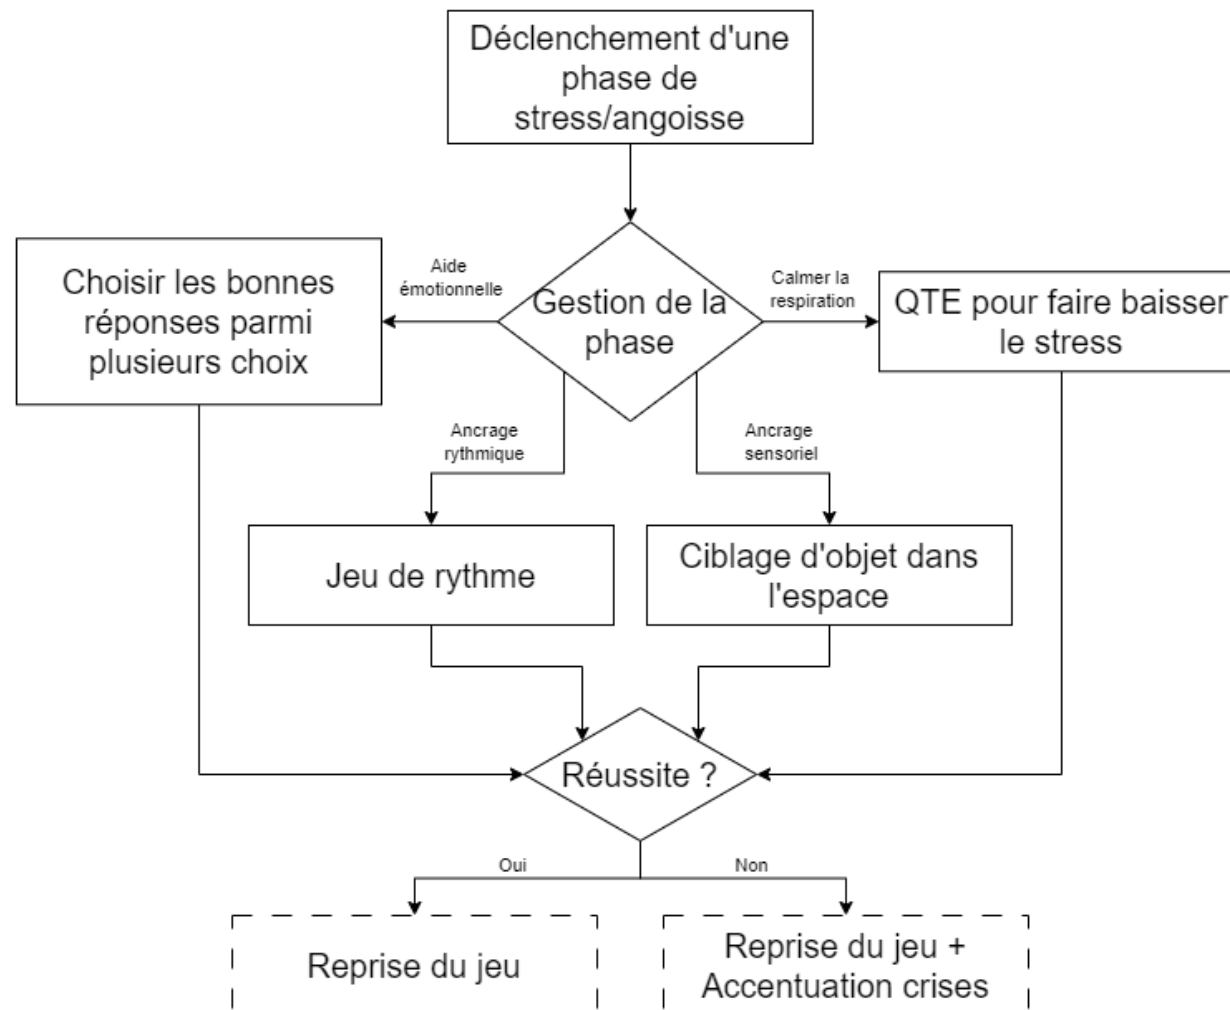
Déclenchement d'une phase de stress/angoisse

Gestion de la phase

Aide émotionnelle

Choisir les bonnes réponses parmi plusieurs choix

Calmer la respiration

QTE pour faire baisser le stress

Ancrage rythmique

Jeu de rythme

Ancrage sensoriel

Ciblage d'objet dans l'espace

Réussite ?

Oui

Reprise du jeu

Non

Reprise du jeu + Accentuation crises